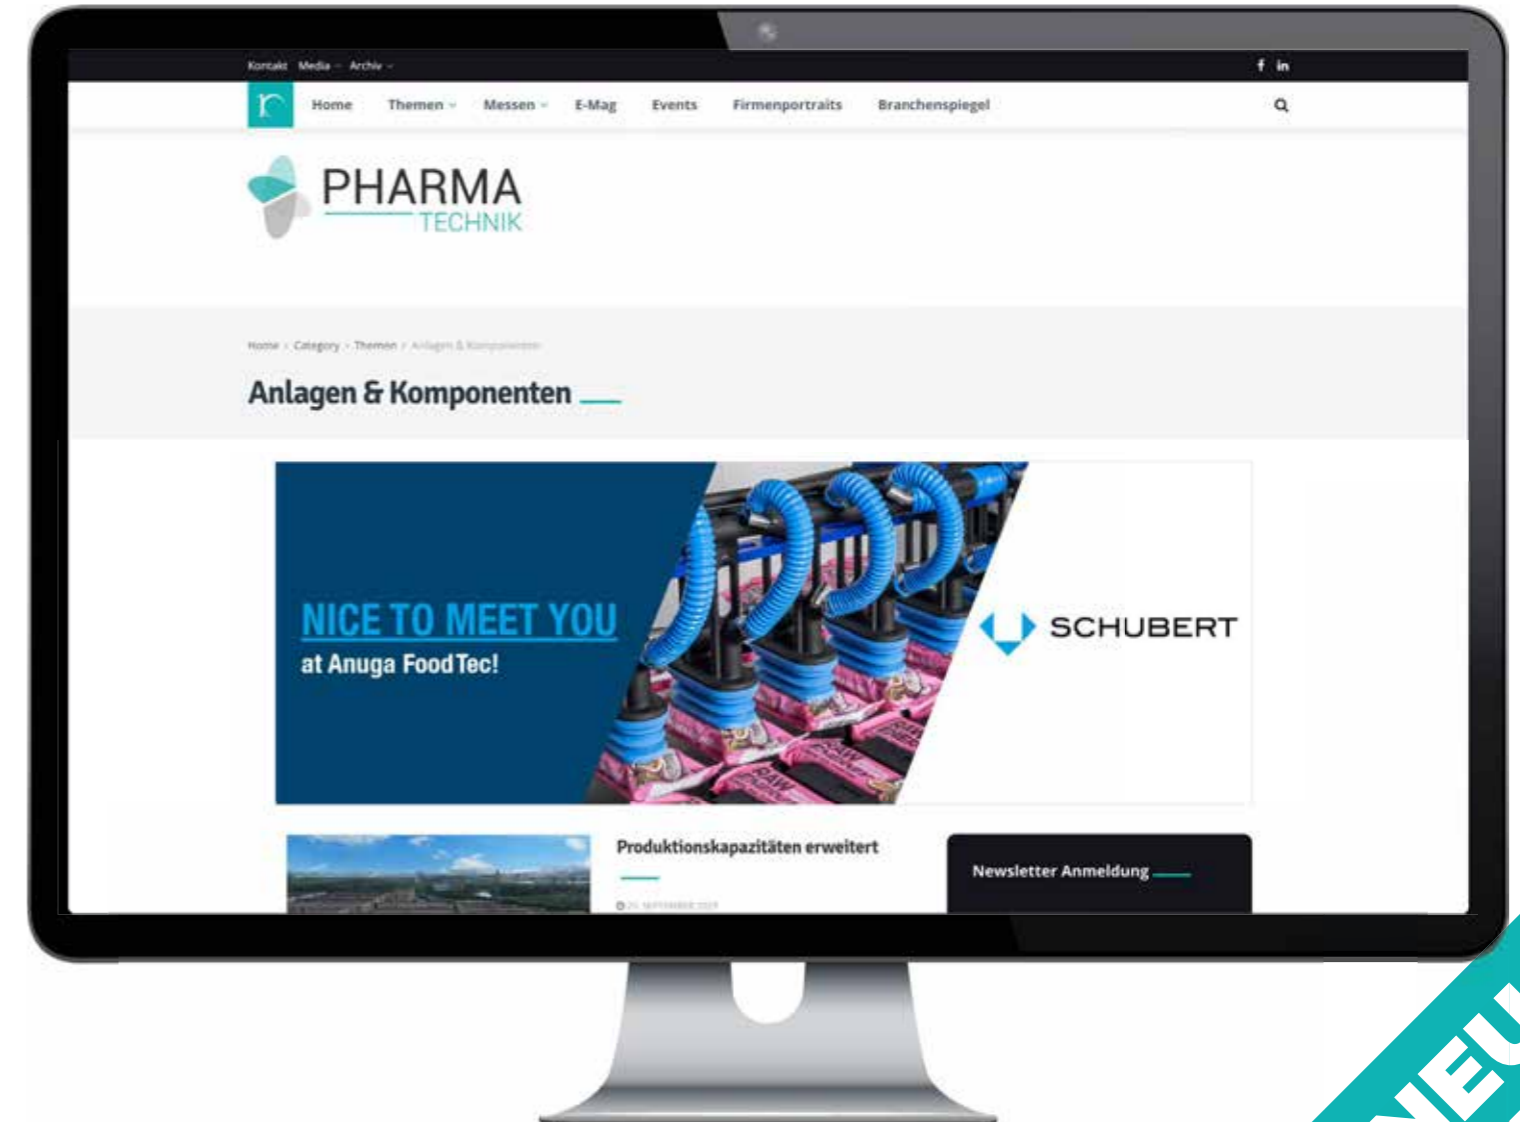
Kontakt Media Archiv

f in

r Home Themen Messen E-Mag Events Firmenportraits Branchenspiegel

PHARMA TECHNIK

Home › Category › Themen › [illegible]

Anlagen & Komponenten

NICE TO MEET YOU
at Anuga FoodTec!

SCHUBERT

Produktionskapazitäten erweitert

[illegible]

Newsletter Anmeldung

NEU